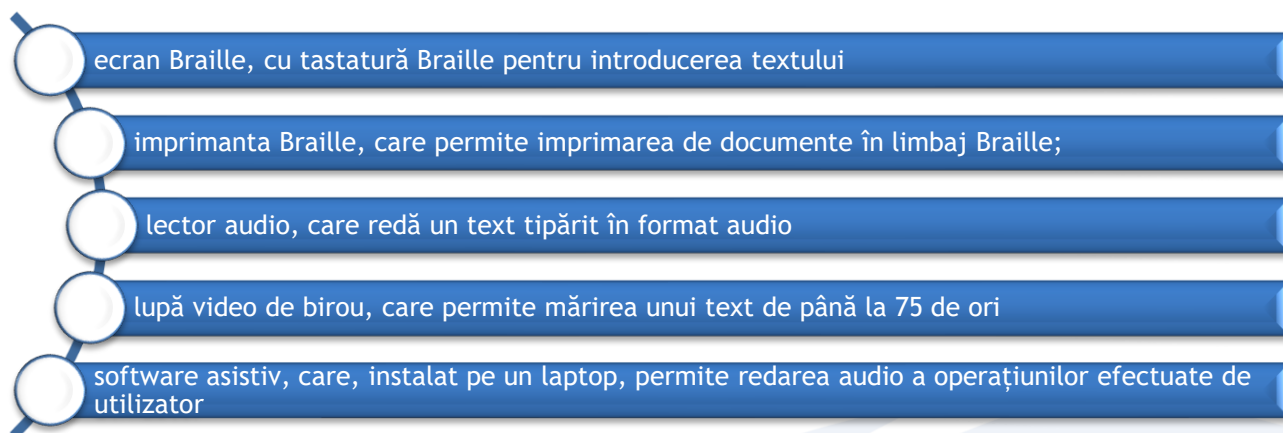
ecran Braille, cu tastatură Braille pentru introducerea textului

imprimanta Braille, care permite imprimarea de documente în limbaj Braille;

lector audio, care redă un text tipărit în format audio

lupă video de birou, care permite mărirea unui text de până la 75 de ori

software asistiv, care, instalat pe un laptop, permite redarea audio a operațiunilor efectuate de utilizator